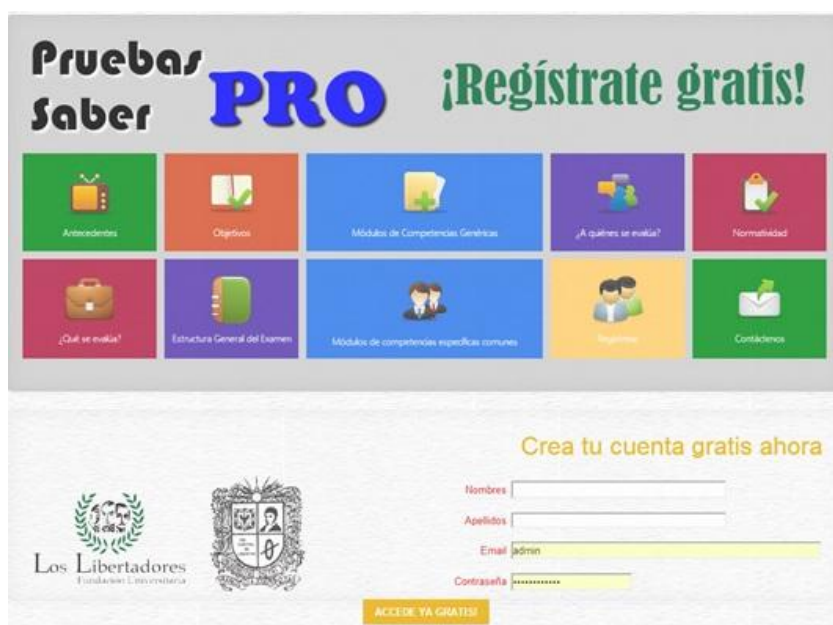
Pruebas Saber PRO ¡Regístrate gratis!

Antecedentes

Objetivos

Módulos de Competencias Genéricas

¿A quiénes se evalúa?

Normatividad

¿Qué se evalúa?

Estructura General del Examen

Módulos de competencias específicas comunes

Registrese

Contáctenos

Crea tu cuenta gratis ahora

Los Libertadores
Fundación Universitaria

Nombres

Apellidos

Email admin

Contraseña ••••••••••••

ACCEDE YA GRATIS!